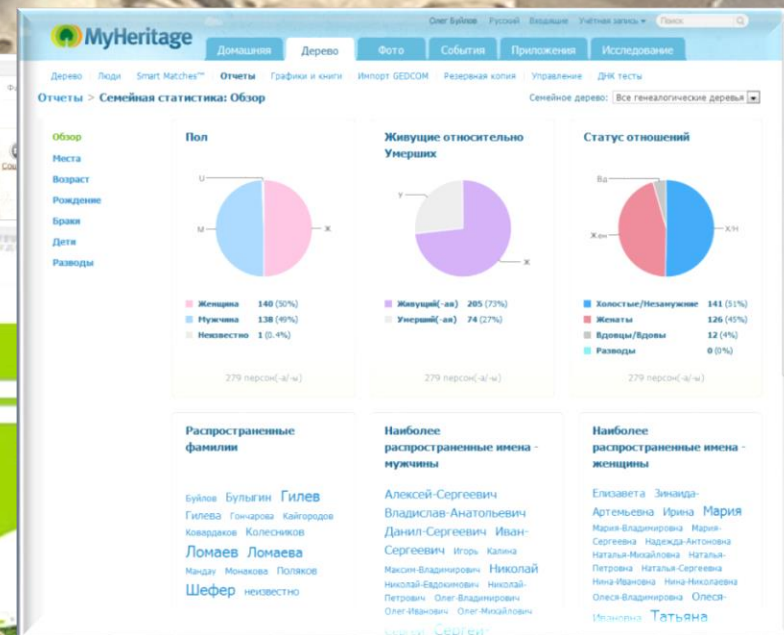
MyHeritage

Олег Буйлов Русский Входящие Учётная запись ▾ Поиск

Домашняя Дерево Фото События Приложения Исследование

Дерево | Люди | Smart Matches™ | Отчеты | Графики и книги | Импорт GEDCOM | Резервная копия | Управление | ДНК тесты

Отчеты > Семейная статистика: Обзор

Семейное дерево: Все генеалогические деревья

Обзор
Места
Возраст
Рождение
Браки
Дети
Разводы

Пол

U
M
Ж

Женщина 140 (50%)
Мужчина 138 (49%)
Неизвестно 1 (0.4%)

279 персон(-а/-ы)

Живущие относительно Умерших

У
Ж

Живущий(-ая) 205 (73%)
Умерший(-ая) 74 (27%)

279 персон(-а/-ы)

Статус отношений

Вд
Жен
Х/Н

Холостые/Незамужние 141 (51%)
Женаты 126 (45%)
Вдовцы/Вдовы 12 (4%)
Разводы 0 (0%)

279 персон(-а/-ы)

Распространенные фамилии

Буйлов Булыгин Гилев Гилева Гончарова Кайгородов Ковардаков Колесников Ломаев Ломаева Мандау Монакова Поляков Шефер неизвестно

Наиболее распространенные имена - мужчины

Алексей-Сергеевич Владислав-Анатольевич Данил-Сергеевич Иван-Сергеевич Игорь Калина Максим-Владимирович Николай Николай-Евдокимович Николай-Петрович Олег-Владимирович Олег-Иванович Олег-Михайлович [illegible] Сергей-

Наиболее распространенные имена - женщины

Елизавета Зинаида-Артемьевна Ирина Мария Мария-Владимировна Мария-Сергеевна Надежда-Антоновна Наталья-Михайловна Наталья-Петровна Наталья-Сергеевна Нина-Ивановна Нина-Николаевна Олеся-Владимировна Олеся-Ивановна Татьяна